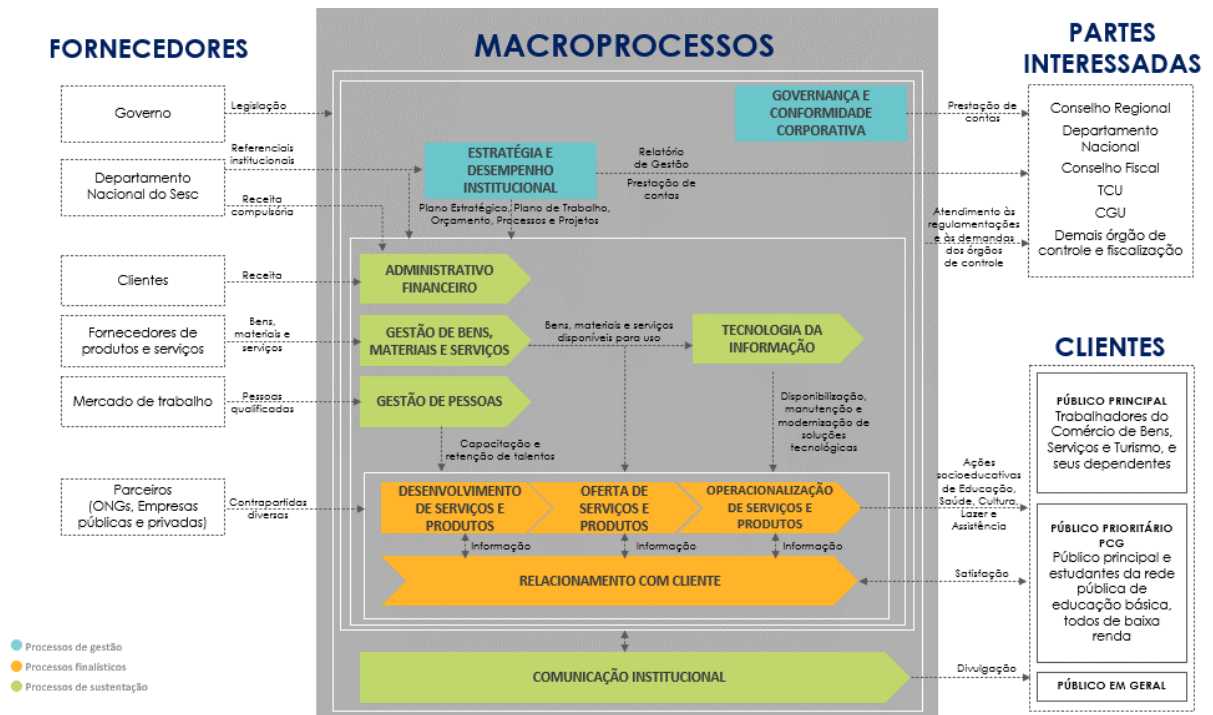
FORNECEDORES

MACROPROCESSOS

PARTES INTERESSADAS

Governo

Legislação

Departamento Nacional do Sesc

Referenciais institucionais

Receita compulsória

GOVERNANÇA E CONFORMIDADE CORPORATIVA

Prestação de contas

ESTRATÉGIA E DESEMPENHO INSTITUCIONAL

Relatório de Gestão

Prestação de contas

Plano Estratégico, Plano de Trabalho, Orçamento, Processos e Projetos

Conselho Regional

Departamento Nacional

Conselho Fiscal

TCU

CGU

Demais órgão de controle e fiscalização

Atendimento às regulamentações e às demandas dos órgãos de controle

Clientes

Receita

ADMINISTRATIVO FINANCEIRO

Fornecedores de produtos e serviços

Bens, materiais e serviços

GESTÃO DE BENS, MATERIAIS E SERVIÇOS

Bens, materiais e serviços disponíveis para uso

TECNOLOGIA DA INFORMAÇÃO

Mercado de trabalho

Pessoas qualificadas

GESTÃO DE PESSOAS

Disponibilização, manutenção e modernização de soluções tecnológicas

Capacitação e retenção de talentos

CLIENTES

PÚBLICO PRINCIPAL
Trabalhadores do Comércio de Bens, Serviços e Turismo, e seus dependentes

Parceiros (ONGs, Empresas públicas e privadas)

Contrapartidas diversas

DESENVOLVIMENTO DE SERVIÇOS E PRODUTOS

OFERTA DE SERVIÇOS E PRODUTOS

OPERACIONALIZAÇÃO DE SERVIÇOS E PRODUTOS

Ações socioeducativas de Educação, Saúde, Cultura, Lazer e Assistência

Informação

Informação

Informação

PÚBLICO PRIORITÁRIO PCG
Público principal e estudantes da rede pública de educação básica, todos de baixa renda

RELACIONAMENTO COM CLIENTE

Satisfação

Processos de gestão

Processos finalísticos

Processos de sustentação

COMUNICAÇÃO INSTITUCIONAL

Divulgação

PÚBLICO EM GERAL